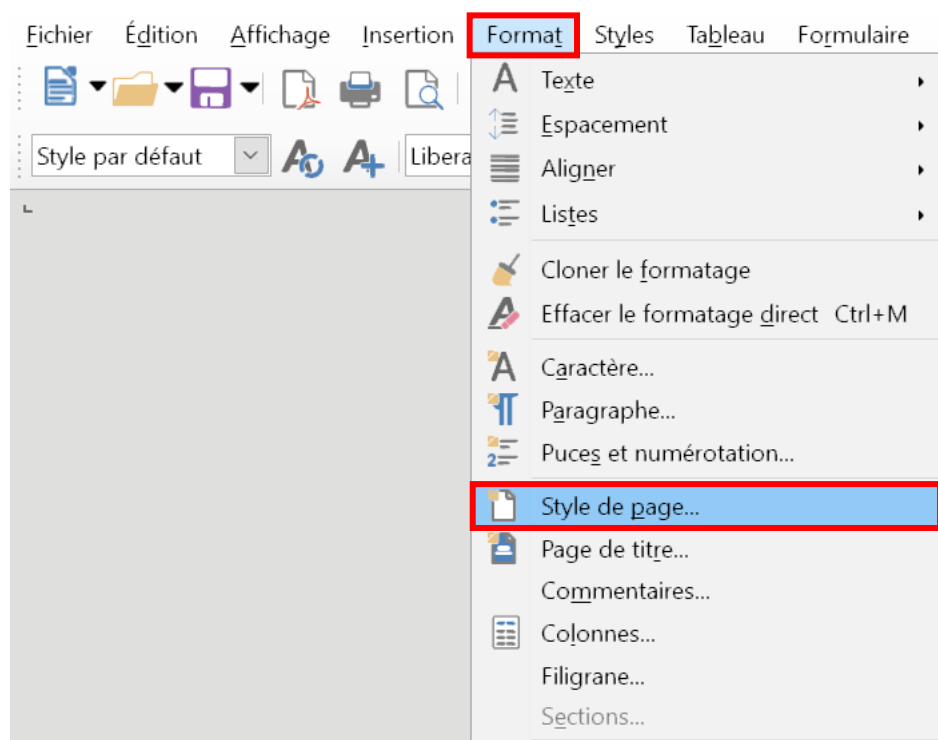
Fichier Édition Affichage Insertion Format Styles Tableau Formulaire

Style par défaut

Libera

Texte
Espacement
Aligner
Listes
Cloner le formatage
Effacer le formatage direct Ctrl+M
Caractère...
Paragraphe...
Puces et numérotation...
Style de page...
Page de titre...
Commentaires...
Colonnes...
Filigrane...
Sections...